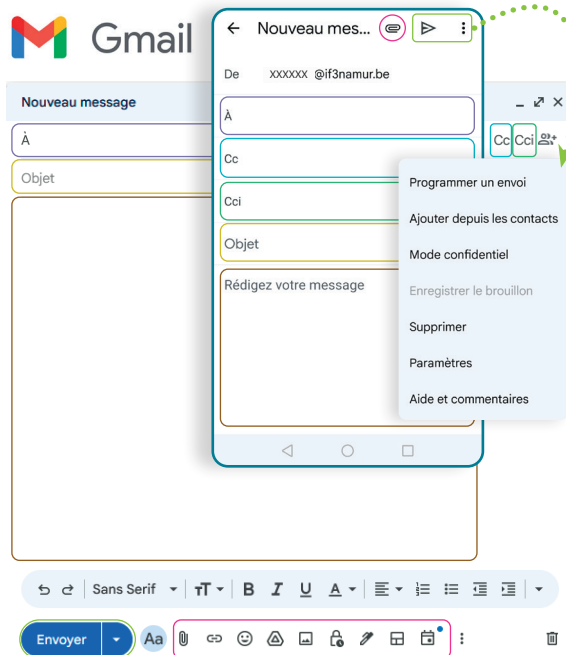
Gmail

Nouveau message

À

Objet

Nouveau mes...

De XXXXXX @if3namur.be

À

Cc

Cci

Objet

Rédigez votre message

Cc Cci

Programmer un envoi
Ajouter depuis les contacts
Mode confidentiel
Enregistrer le brouillon
Supprimer
Paramètres
Aide et commentaires

Sans Serif

Envoyer

Aa